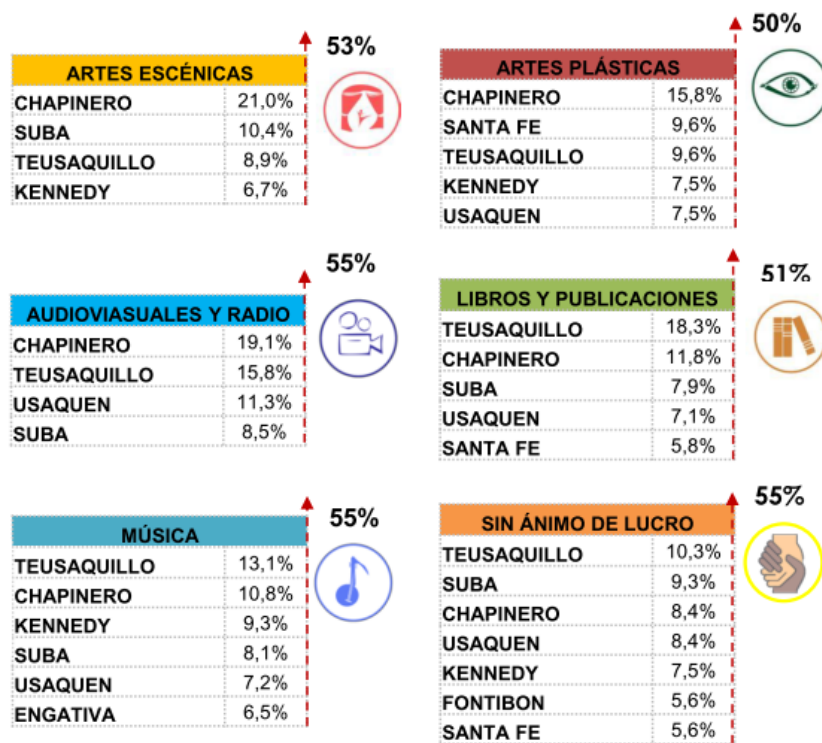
53%

| ARTES ESCÉNICAS | |
|---|---|
| CHAPINERO | 21,0% |
| SUBA | 10,4% |
| TEUSAQUILLO | 8,9% |
| KENNEDY | 6,7% |

50%

| ARTES PLÁSTICAS | |
|---|---|
| CHAPINERO | 15,8% |
| SANTA FE | 9,6% |
| TEUSAQUILLO | 9,6% |
| KENNEDY | 7,5% |
| USAQUEN | 7,5% |

55%

| AUDIOVIASUALES Y RADIO | |
|---|---|
| CHAPINERO | 19,1% |
| TEUSAQUILLO | 15,8% |
| USAQUEN | 11,3% |
| SUBA | 8,5% |

51%

| LIBROS Y PUBLICACIONES | |
|---|---|
| TEUSAQUILLO | 18,3% |
| CHAPINERO | 11,8% |
| SUBA | 7,9% |
| USAQUEN | 7,1% |
| SANTA FE | 5,8% |

55%

| MÚSICA | |
|---|---|
| TEUSAQUILLO | 13,1% |
| CHAPINERO | 10,8% |
| KENNEDY | 9,3% |
| SUBA | 8,1% |
| USAQUEN | 7,2% |
| ENGATIVA | 6,5% |

55%

| SIN ÁNIMO DE LUCRO | |
|---|---|
| TEUSAQUILLO | 10,3% |
| SUBA | 9,3% |
| CHAPINERO | 8,4% |
| USAQUEN | 8,4% |
| KENNEDY | 7,5% |
| FONTIBON | 5,6% |
| SANTA FE | 5,6% |